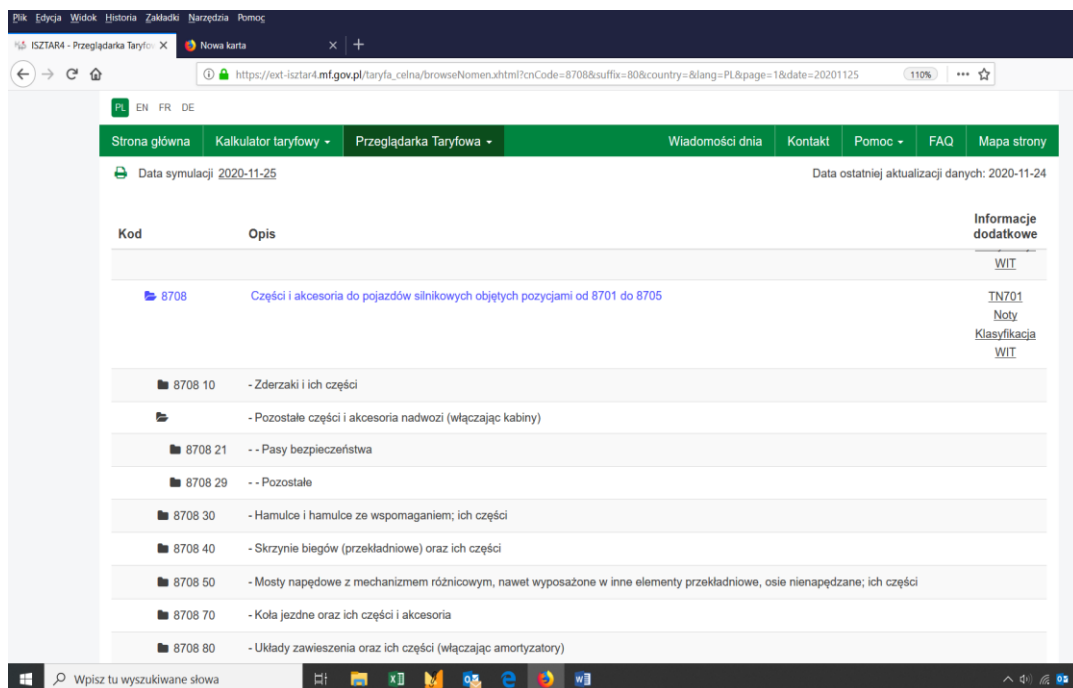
Plik Edycja Widok Historia Zakładki Narzędzia Pomoc

ISZTAR4 - Przeglądarka Taryfo ✕ Nowa karta ✕ +

https://ext-isztar4.mf.gov.pl/taryfa_celna/browseNomen.xhtml?cnCode=8708&suffix=80&country=&lang=PL&page=1&date=20201125 110% ··· ☆

PL EN FR DE

Strona główna | Kalkulator taryfowy ▾ | Przeglądarka Taryfowa ▾ | Wiadomości dnia | Kontakt | Pomoc ▾ | FAQ | Mapa strony

Data symulacji 2020-11-25

Data ostatniej aktualizacji danych: 2020-11-24

| Kod | Opis | Informacje dodatkowe |
|---|---|---|
| | | WIT |
| 8708 | Części i akcesoria do pojazdów silnikowych objętych pozycjami od 8701 do 8705 | TN701 Noty Klasyfikacja WIT |
| 8708 10 | - Zderzaki i ich części | |
| | - Pozostałe części i akcesoria nadwozi (włączając kabiny) | |
| 8708 21 | - - Pasy bezpieczeństwa | |
| 8708 29 | - - Pozostałe | |
| 8708 30 | - Hamulce i hamulce ze wspomaganiem; ich części | |
| 8708 40 | - Skrzynie biegów (przekładniowe) oraz ich części | |
| 8708 50 | - Mosty napędowe z mechanizmem różnicowym, nawet wyposażone w inne elementy przekładniowe, osie nienapędzane; ich części | |
| 8708 70 | - Koła jezdne oraz ich części i akcesoria | |
| 8708 80 | - Układy zawieszenia oraz ich części (włączając amortyzatory) | |

Wpisz tu wyszukiwane słowa